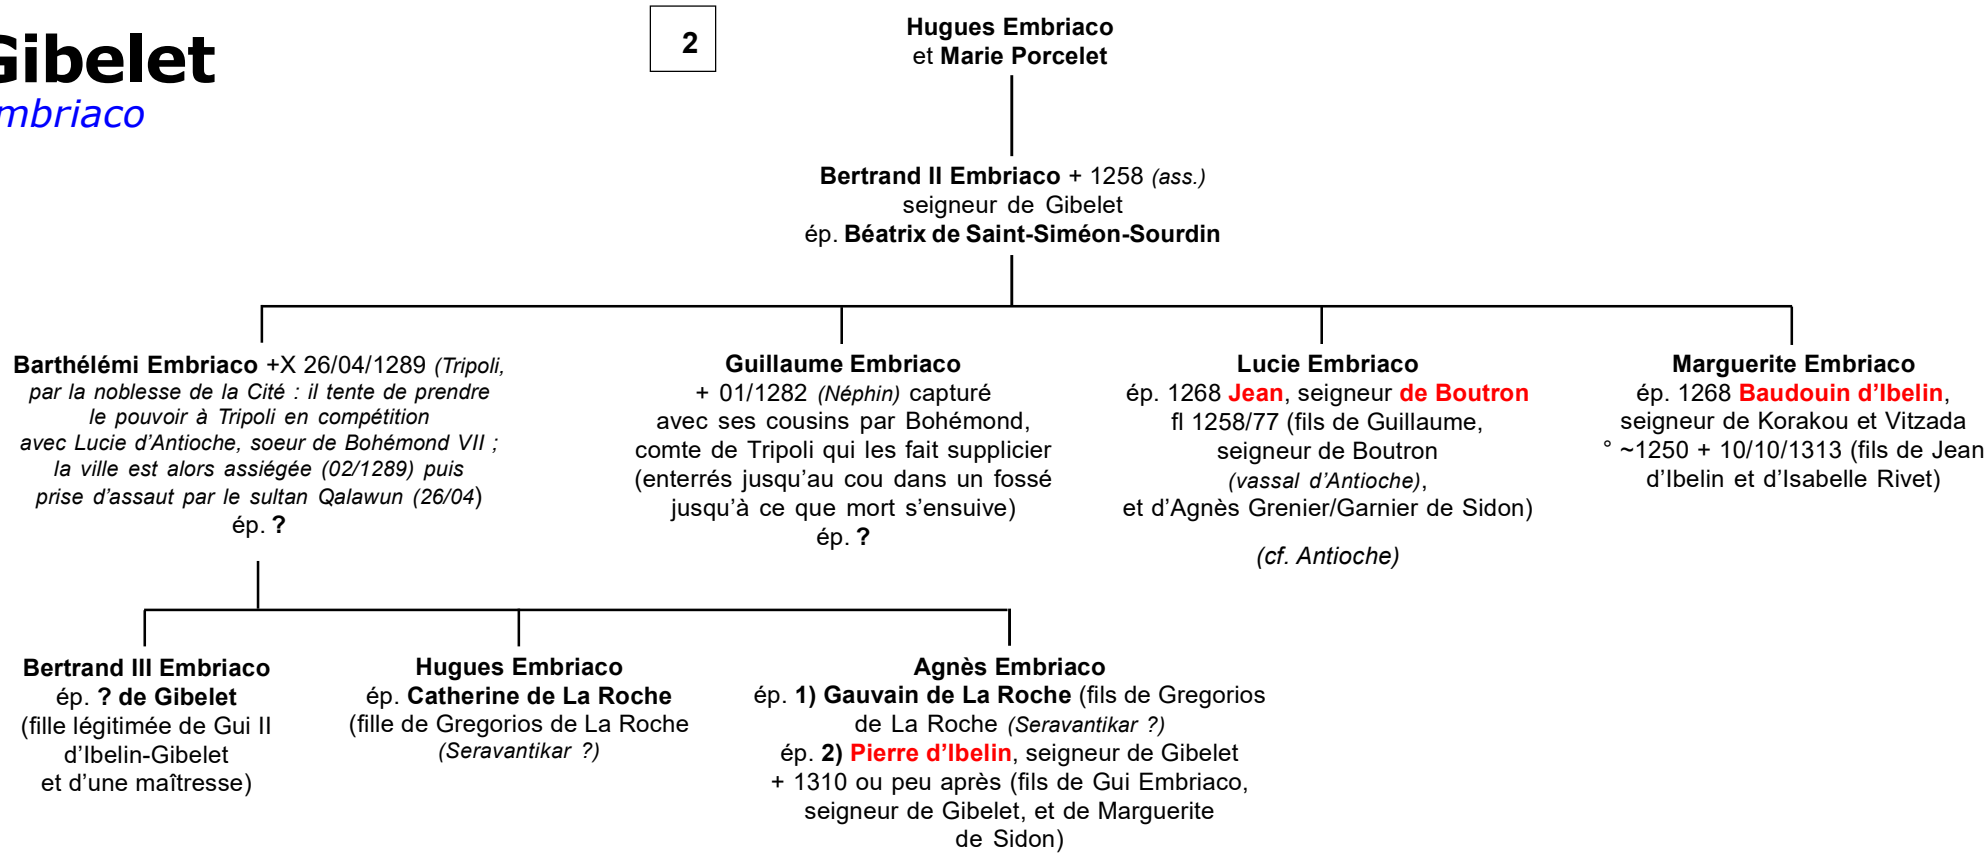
Gibelet
mbriaco

2

Hugues Embriaco
et Marie Porcelet

Bertrand II Embriaco + 1258 (ass.)
seigneur de Gibelet
ép. Béatrix de Saint-Siméon-Sourdin

Barthélémi Embriaco +X 26/04/1289 (Tripoli, par la noblesse de la Cité : il tente de prendre le pouvoir à Tripoli en compétition avec Lucie d'Antioche, soeur de Bohémond VII ; la ville est alors assiégée (02/1289) puis prise d'assaut par le sultan Qalawun (26/04)
ép. ?

Guillaume Embriaco
+ 01/1282 (Néphin) capturé avec ses cousins par Bohémond, comte de Tripoli qui les fait supplicier (enterrés jusqu'au cou dans un fossé jusqu'à ce que mort s'ensuive)
ép. ?

Lucie Embriaco
ép. 1268 Jean, seigneur de Boutron
fl 1258/77 (fils de Guillaume, seigneur de Boutron (vassal d'Antioche), et d'Agnès Grenier/Garnier de Sidon)

(cf. Antioche)

Marguerite Embriaco
ép. 1268 Baudouin d'Ibelin, seigneur de Korakou et Vitzada
° ~1250 + 10/10/1313 (fils de Jean d'Ibelin et d'Isabelle Rivet)

Bertrand III Embriaco
ép. ? de Gibelet
(fille légitimée de Gui II d'Ibelin-Gibelet et d'une maîtresse)

Hugues Embriaco
ép. Catherine de La Roche
(fille de Gregorios de La Roche (Seravantikar ?)

Agnès Embriaco
ép. 1) Gauvain de La Roche (fils de Gregorios de La Roche (Seravantikar ?)
ép. 2) Pierre d'Ibelin, seigneur de Gibelet
+ 1310 ou peu après (fils de Gui Embriaco, seigneur de Gibelet, et de Marguerite de Sidon)